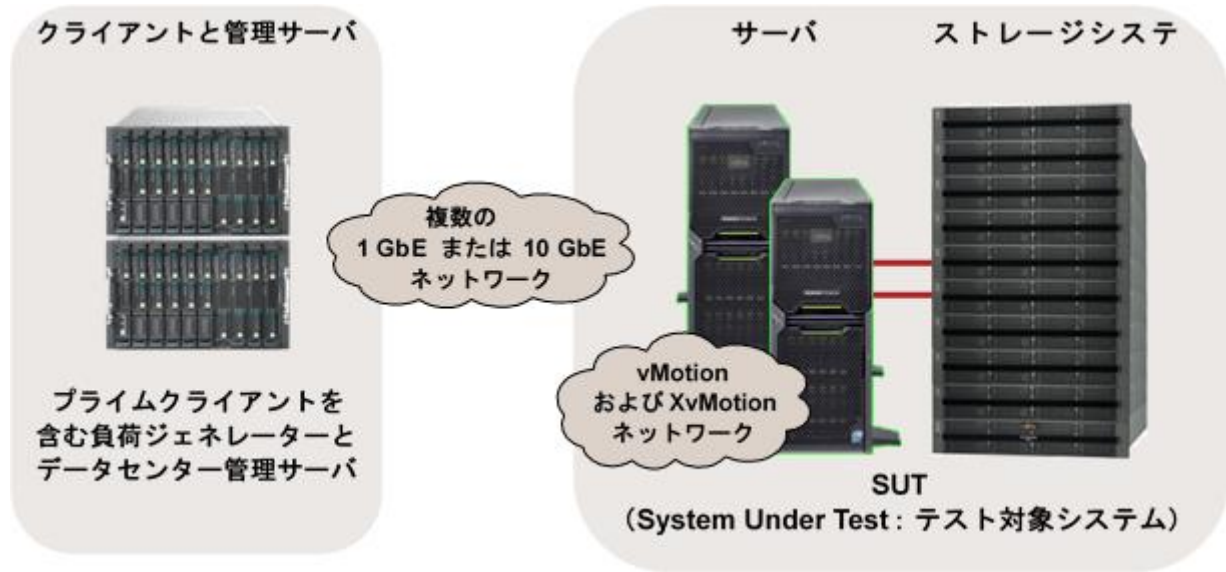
クライアントと管理サーバ

プライムクライアントを含む負荷ジェネレーターとデータセンター管理サーバ

複数の
1 GbE または 10 GbE
ネットワーク

サーバ

ストレージシステ

vMotion
および XvMotion
ネットワーク

SUT
（System Under Test : テスト対象システム）